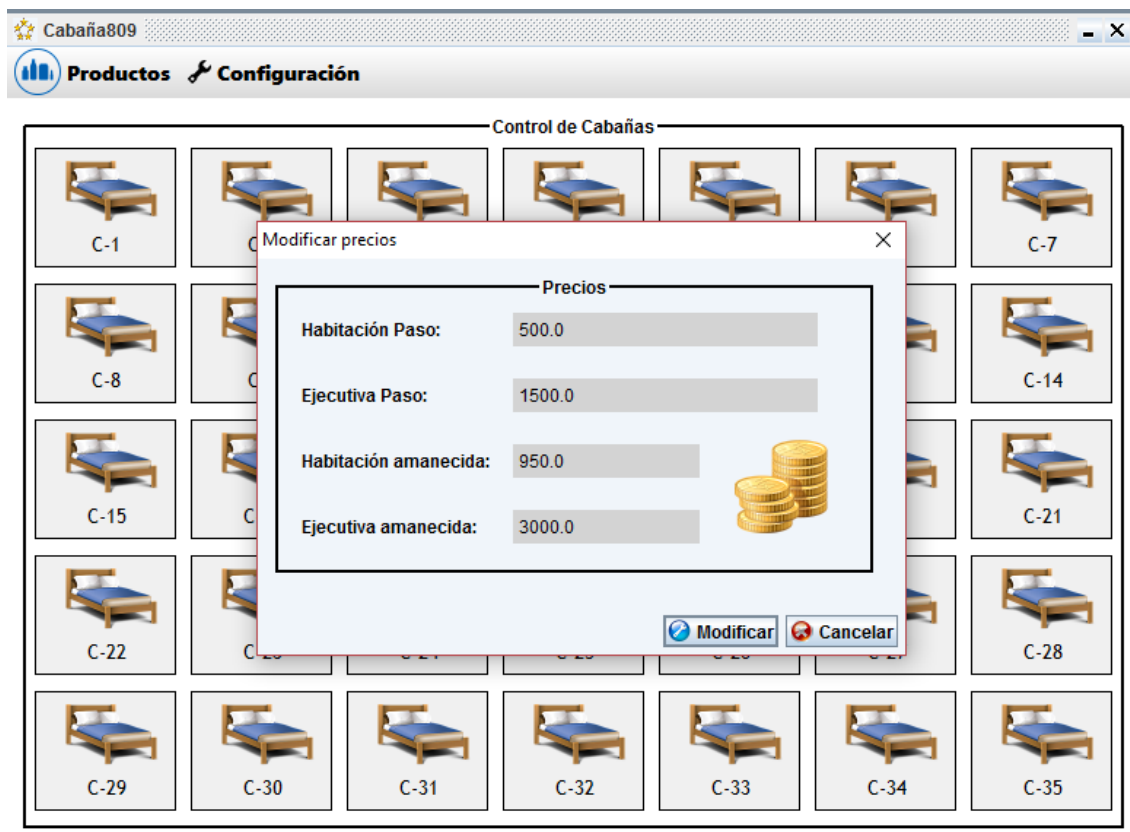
Cabaña809

Productos Configuración

Control de Cabañas

C-1

C-7

C-8

C-14

C-15

C-21

C-22

C-28

C-29 C-30 C-31 C-32 C-33 C-34 C-35

Modificar precios

Precios

Habitación Paso: 500.0

Ejecutiva Paso: 1500.0

Habitación amanecida: 950.0

Ejecutiva amanecida: 3000.0

Modificar Cancelar